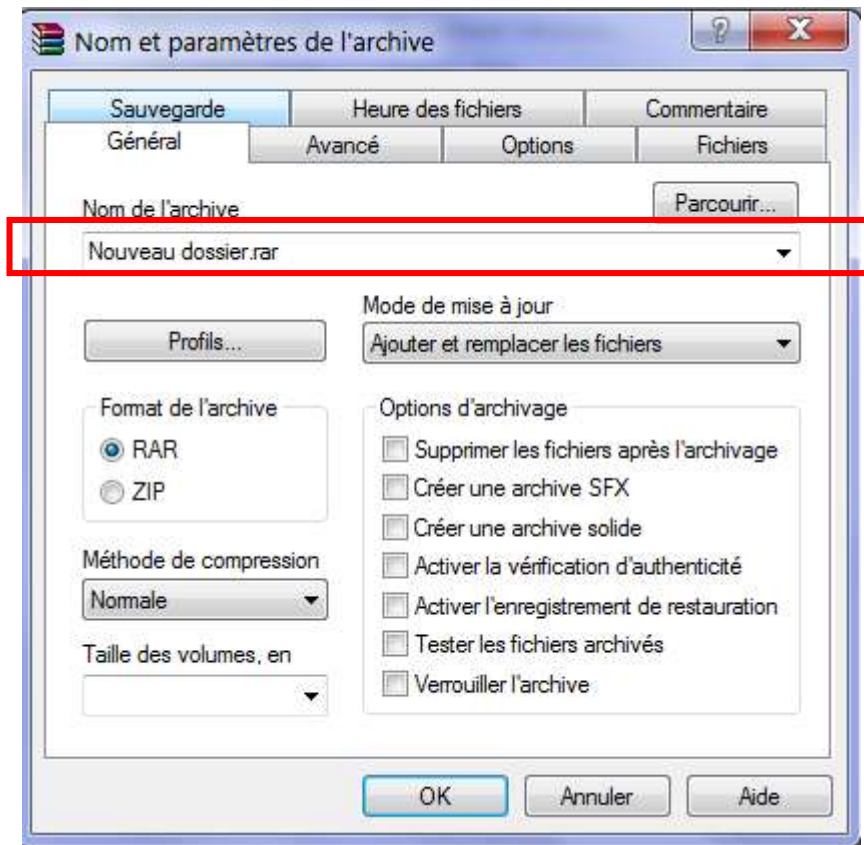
Nom et paramètres de l'archive

?

X

Sauvegarde

Heure des fichiers

Commentaire

Général

Avancé

Options

Fichiers

Nom de l'archive

Parcourir...

Nouveau dossier.rar

Mode de mise à jour

Profils...

Ajouter et remplacer les fichiers

Format de l'archive

RAR

ZIP

Options d'archivage

Supprimer les fichiers après l'archivage

Créer une archive SFX

Créer une archive solide

Activer la vérification d'authenticité

Activer l'enregistrement de restauration

Tester les fichiers archivés

Verrouiller l'archive

Méthode de compression

Normale

Taille des volumes, en

OK

Annuler

Aide